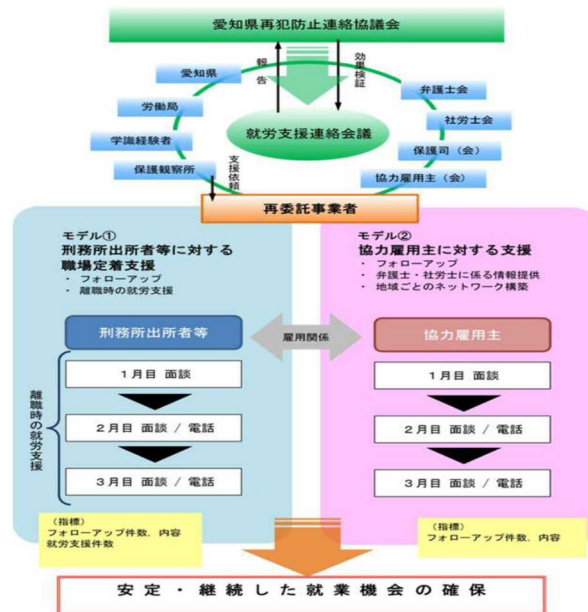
愛知県再犯防止連絡協議会

報告

効果検証

愛知県

労働局

学識経験者

保護観察所

就労支援連絡会議

弁護士会

社労士会

保護司（会）

協力雇用主（会）

支援依頼

再委託事業者

モデル①
刑務所出所者等に対する職場定着支援
・ フォローアップ
・ 離職時の就労支援

モデル②
協力雇用主に対する支援
・ フォローアップ
・ 弁護士・社労士に係る情報提供
・ 地域ごとのネットワーク構築

刑務所出所者等

雇用関係

協力雇用主

離職時の就労支援

1月目 面談

2月目 面談 / 電話

3月目 面談 / 電話

1月目 面談

2月目 面談 / 電話

3月目 面談 / 電話

（指標）
フォローアップ件数、内容
就労支援件数

（指標）
フォローアップ件数、内容

安定・継続した就業機会の確保